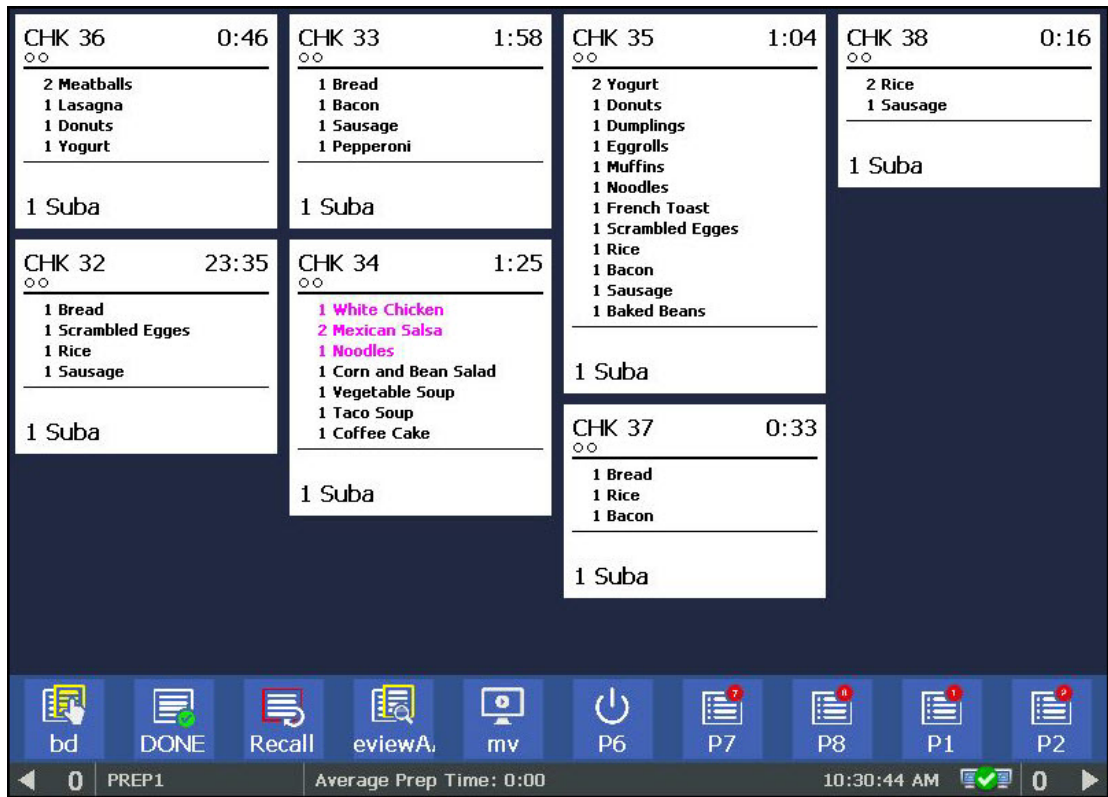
CHK 36 0:46
○○
2 Meatballs
1 Lasagna
1 Donuts
1 Yogurt

1 Suba

CHK 32 23:35
○○
1 Bread
1 Scrambled Egges
1 Rice
1 Sausage

1 Suba

CHK 33 1:58
○○
1 Bread
1 Bacon
1 Sausage
1 Pepperoni

1 Suba

CHK 34 1:25
○○
1 White Chicken
2 Mexican Salsa
1 Noodles
1 Corn and Bean Salad
1 Vegetable Soup
1 Taco Soup
1 Coffee Cake

1 Suba

CHK 35 1:04
○○
2 Yogurt
1 Donuts
1 Dumplings
1 Eggrolls
1 Muffins
1 Noodles
1 French Toast
1 Scrambled Egges
1 Rice
1 Bacon
1 Sausage
1 Baked Beans

1 Suba

CHK 37 0:33
○○
1 Bread
1 Rice
1 Bacon

1 Suba

CHK 38 0:16
○○
2 Rice
1 Sausage

1 Suba

bd DONE Recall eviewA, mv P6 7 P7 8 P8 1 P1 2 P2

0 PREP1 Average Prep Time: 0:00 10:30:44 AM 0